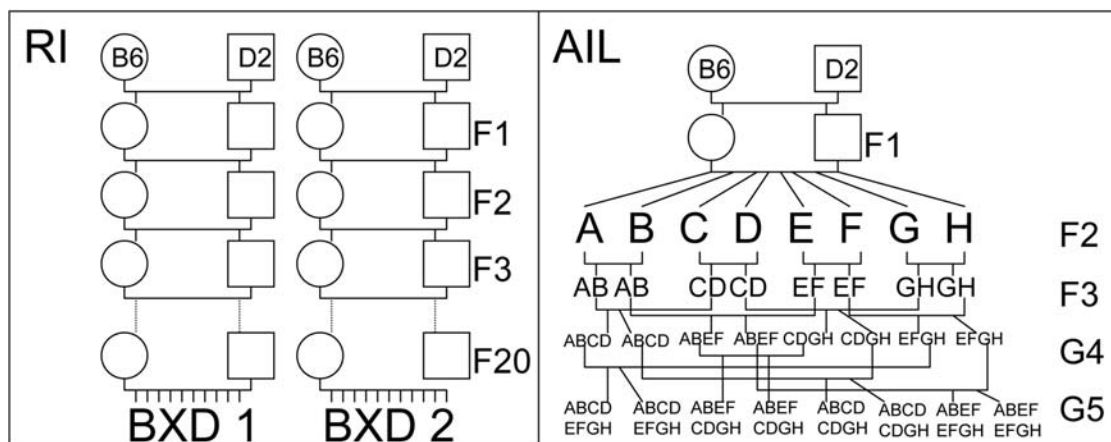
RI

B6 D2 B6 D2

F1

F2

F3

F20

BXD 1 BXD 2

AIL

B6 D2

F1

A B C D E F G H F2

AB AB CD CD EF EF GH GH F3

ABCD ABCD ABEF ABEF CDGH CDGH EFGH EFGH G4

ABCD EFGH ABCD EFGH ABEF CDGH ABEF CDGH ABCD CDGH ABCD CDGH ABEF EFGH ABEF EFGH G5